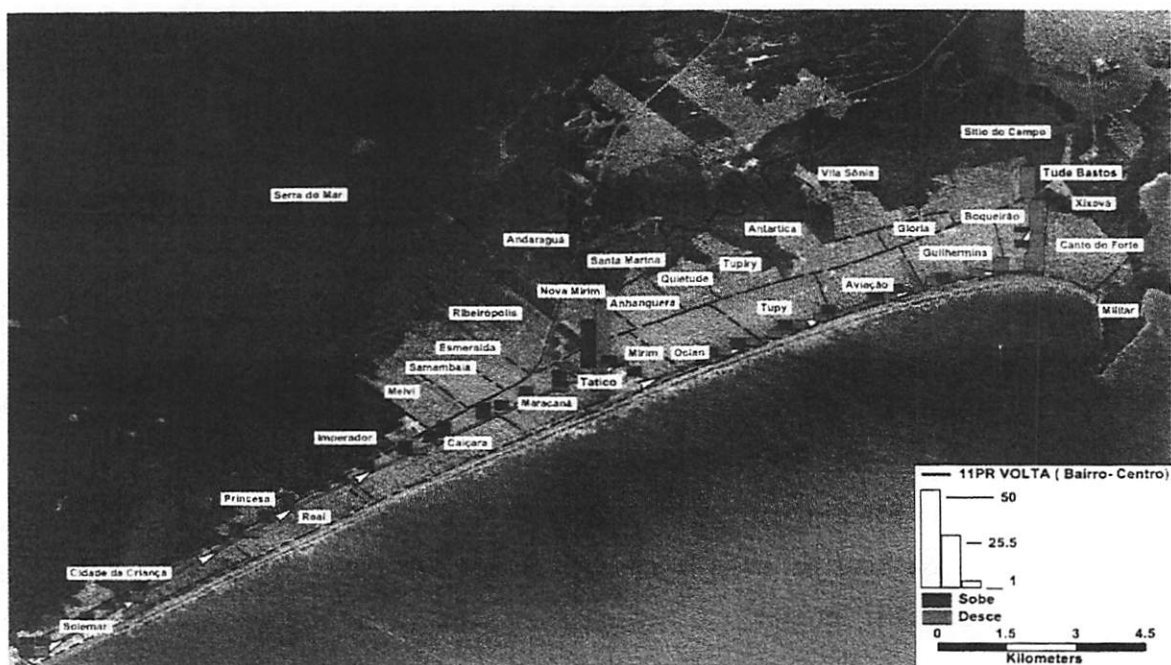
Sitio do Campo
Tude Bastos
Xixová
Vila Sônia
Serra do Mar
Boqueirão
Antartica
Gloria
Canto do Forte
Andaraguá
Guilhermina
Santa Marina
Tupiry
Quietude
Nova Mirim
Anhanguera
Aviação
Militar
Tupy
Ribeirópolis
Esmeralda
Mirim
Ocian
Samambaia
Tatico
Melvi
Maracanã
Imperador
Caiçara
Princesa
Real
Cidade da Criança
Solemar
11PR VOLTA ( Bairro- Centro)
50
25.5
1
Sobe
Desce
0
1.5
3
4.5
Kilometers